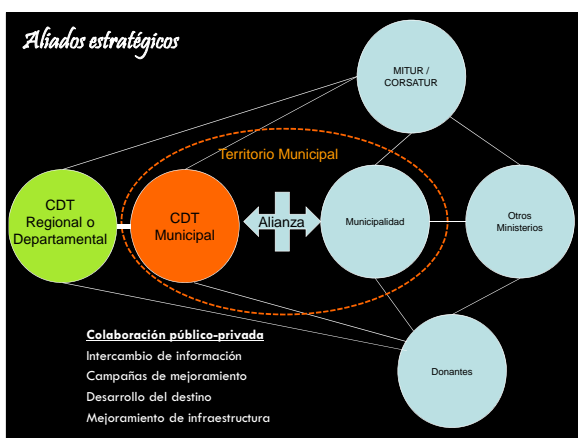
Aliados estratégicos

MITUR / CORSATUR

Territorio Municipal

CDT Regional o Departamental

CDT Municipal

Alianza

Municipalidad

Otros Ministerios

Colaboración público-privada
Intercambio de información
Campañas de mejoramiento
Desarrollo del destino
Mejoramiento de infraestructura

Donantes